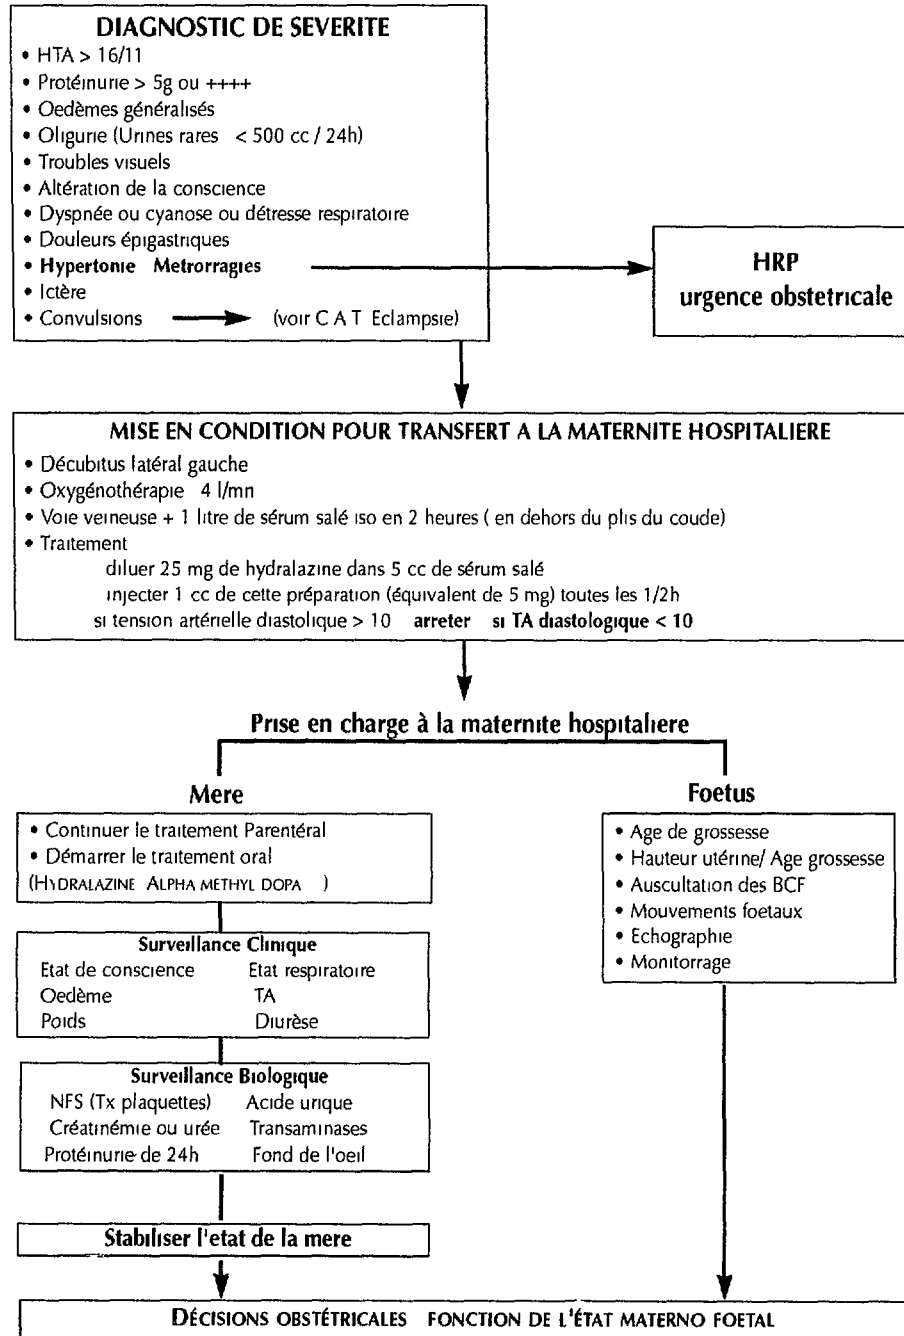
DIAGNOSTIC DE SEVERITE
• HTA > 16/11
• Protéinurie > 5g ou ++++
• Oedèmes généralisés
• Oligurie (Urines rares < 500 cc / 24h)
• Troubles visuels
• Altération de la conscience
• Dyspnée ou cyanose ou détresse respiratoire
• Douleurs épigastriques
• **Hypertonie Metrorragies**
• Ictère
• Convulsions (voir C A T Eclampsie)

HRP
urgence obstetricale

MISE EN CONDITION POUR TRANSFERT A LA MATERNITE HOSPITALIERE
• Décubitus latéral gauche
• Oxygénothérapie 4 l/mn
• Voie veineuse + 1 litre de sérum salé iso en 2 heures ( en dehors du plis du coude)
• Traitement
diluer 25 mg de hydralazine dans 5 cc de sérum salé
injecter 1 cc de cette préparation (équivalent de 5 mg) toutes les 1/2h
si tension artérielle diastolique > 10 **arreter si TA diastologique < 10**

Prise en charge à la maternite hospitaliere

Mere
• Continuer le traitement Parentéral
• Démarrer le traitement oral
(HYDRALAZINE ALPHA METHYL DOPA )

Surveillance Clinique
Etat de conscience Etat respiratoire
Oedème TA
Poids Diurèse

Surveillance Biologique
NFS (Tx plaquettes) Acide urique
Créatinémie ou urée Transaminases
Protéinurie de 24h Fond de l'oeil

Stabiliser l'etat de la mere

Foetus
• Age de grossesse
• Hauteur utérine/ Age grossesse
• Auscultation des BCF
• Mouvements foetaux
• Echographie
• Monitorrage

DÉCISIONS OBSTÉTRICALES FONCTION DE L'ÉTAT MATERNO FOETAL